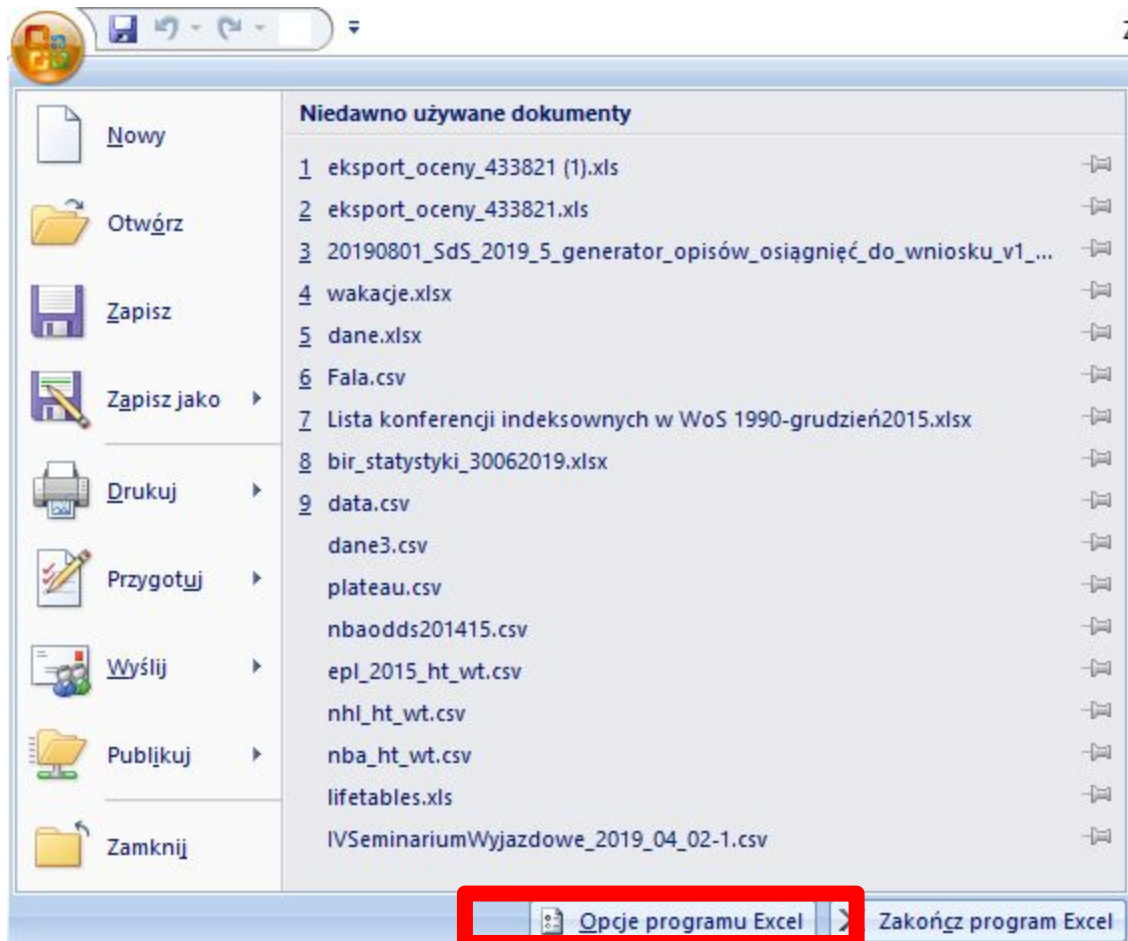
Nowy

Otwórz

Zapisz

Zapisz jako

Drukuj

Przygotuj

Wyślij

Publikuj

Zamknij

Niedawno używane dokumenty

1 eksport_oceny_433821 (1).xls
2 eksport_oceny_433821.xls
3 20190801_SdS_2019_5_generator_opisów_osiągnięć_do_wniosku_v1_...
4 wakacje.xlsx
5 dane.xlsx
6 Fala.csv
7 Lista konferencji indeksownych w WoS 1990-grudzień2015.xlsx
8 bir_statystyki_30062019.xlsx
9 data.csv
dane3.csv
plateau.csv
nbaodds201415.csv
epl_2015_ht_wt.csv
nhl_ht_wt.csv
nba_ht_wt.csv
lifetables.xls
IVSeminariumWyjazdowe_2019_04_02-1.csv

Opcje programu Excel
Zakończ program Excel